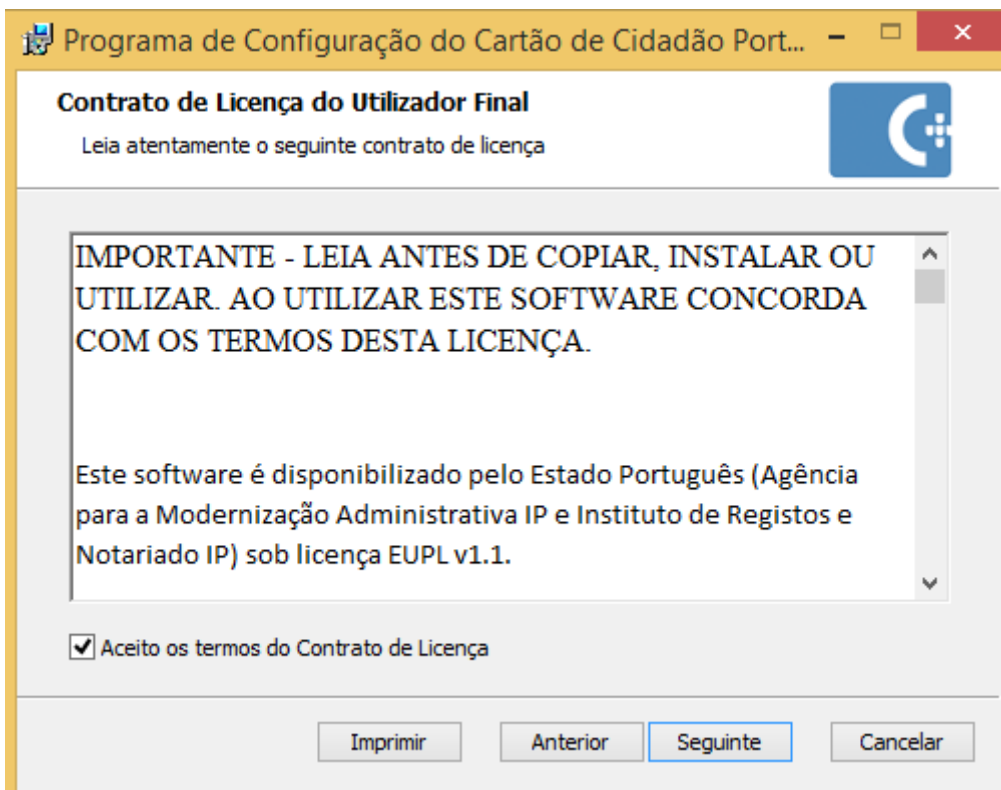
Programa de Configuração do Cartão de Cidadão Port...

Contrato de Licença do Utilizador Final

Leia atentamente o seguinte contrato de licença

IMPORTANTE - LEIA ANTES DE COPIAR, INSTALAR OU UTILIZAR. AO UTILIZAR ESTE SOFTWARE CONCORDA COM OS TERMOS DESTA LICENÇA.

Este software é disponibilizado pelo Estado Português (Agência para a Modernização Administrativa IP e Instituto de Registos e Notariado IP) sob licença EUPL v1.1.

Aceito os termos do Contrato de Licença

Imprimir | Anterior | Seguinte | Cancelar